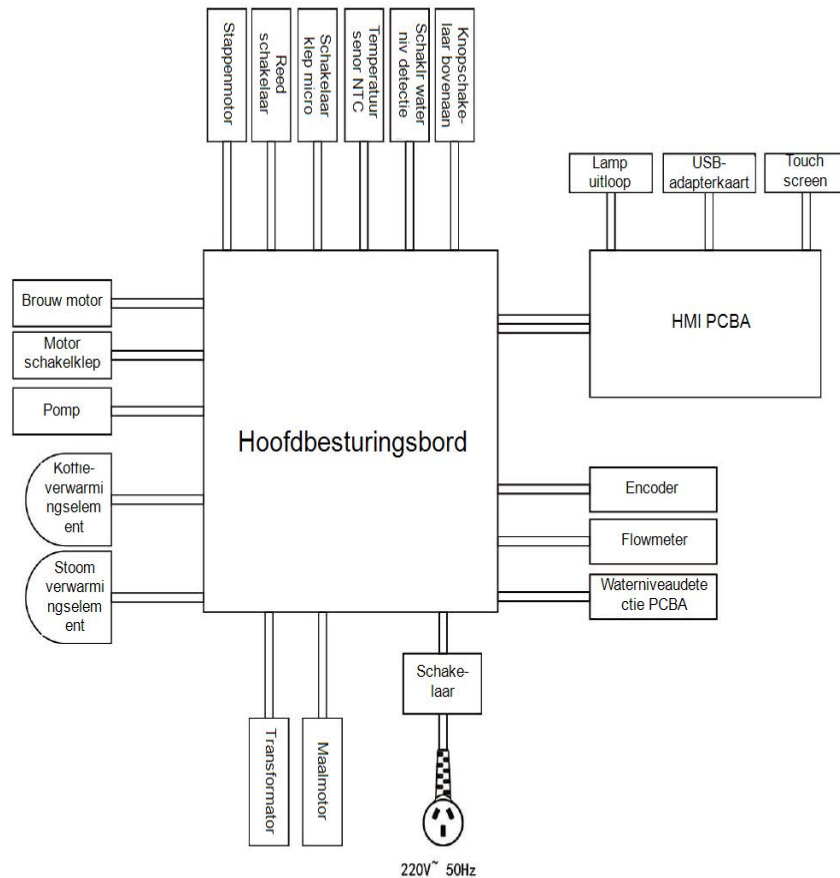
Stappenmotor

Reed schakelaar

Schakelaar klep micro

Temperatuur senor NTC

Schaklr water niv detectie

Knopschakelaar bovenaan

Lamp uitloop

USB-adapterkaart

Touch screen

Brouw motor

Motor schakelklep

Pomp

Koffieverwarmingselement

Stoom verwarmingselement

Hoofdbesturingsbord

HMI PCBA

Encoder

Flowmeter

Waterniveaudetectie PCBA

Transformator

Maalmotor

Schakelaar

220V~ 50Hz